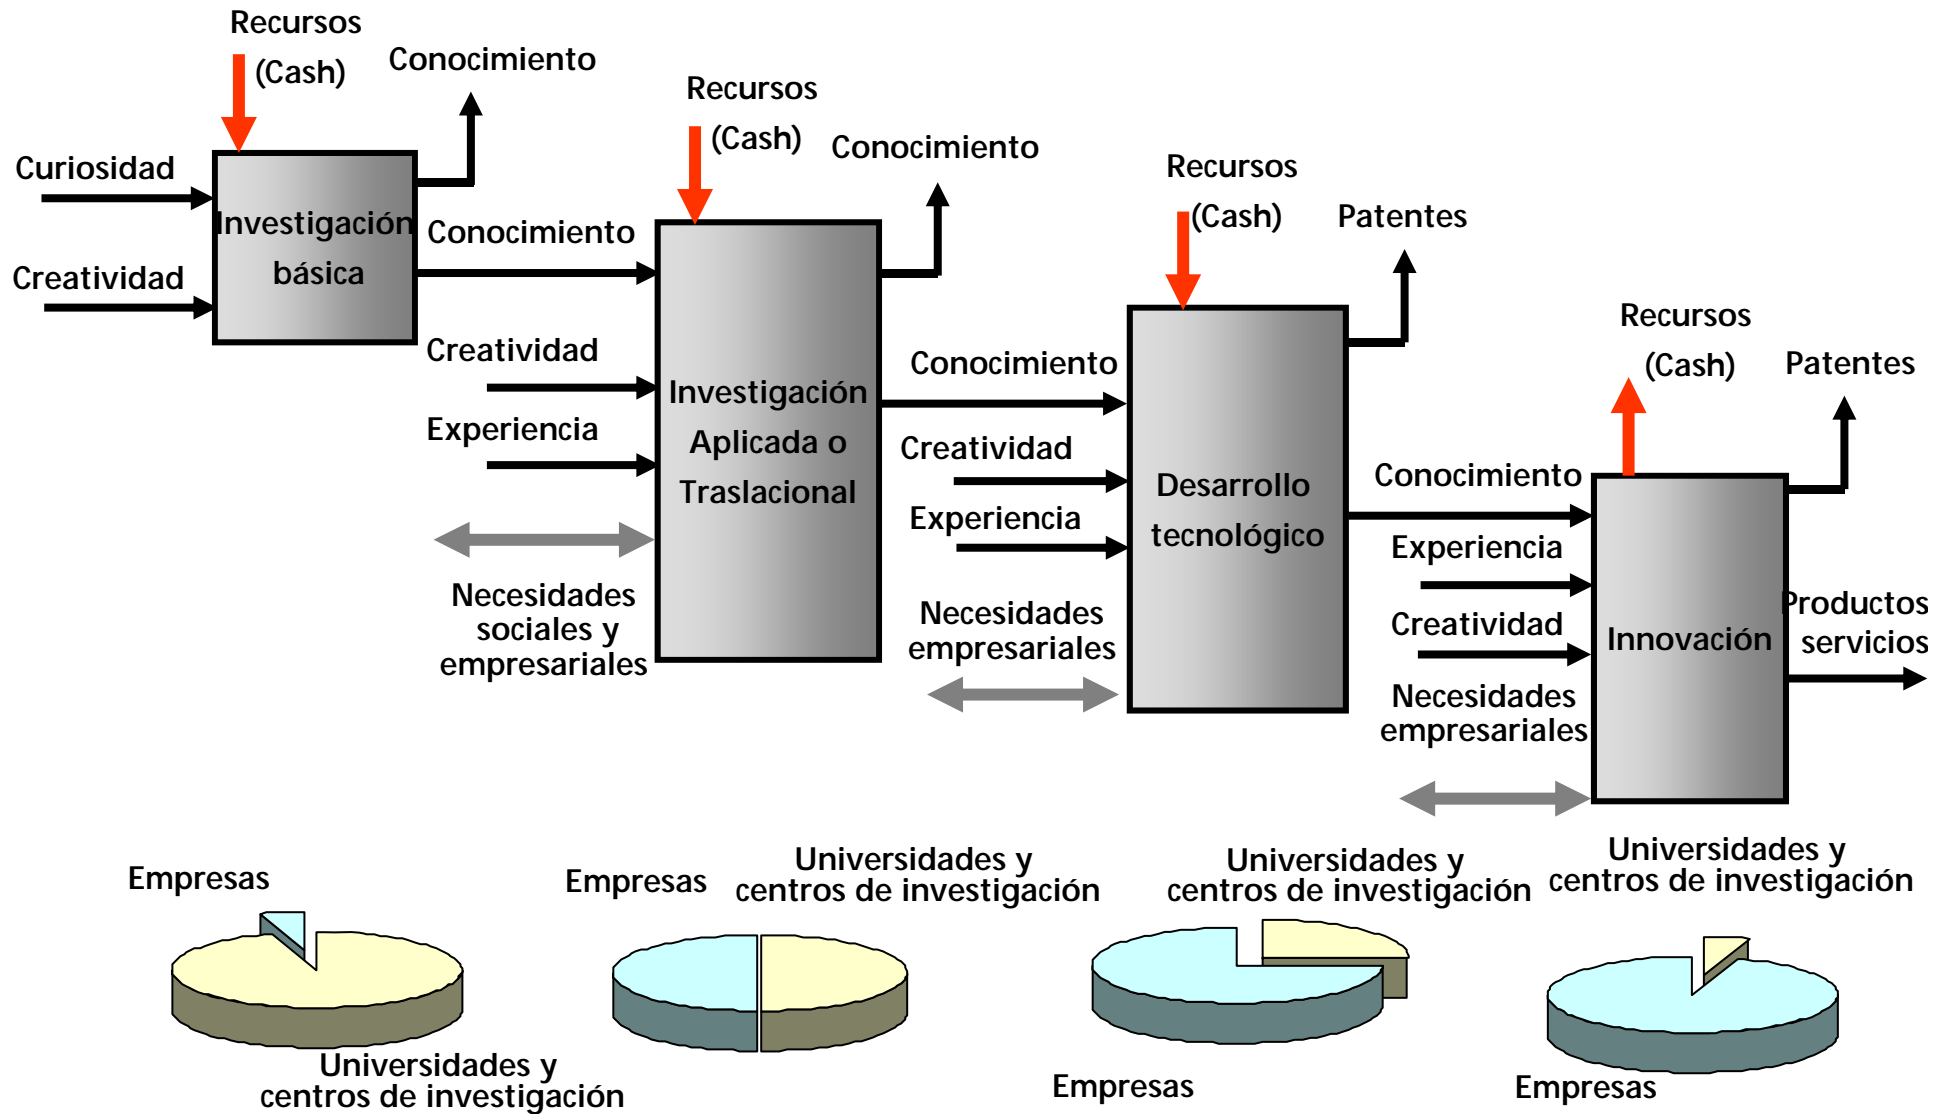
Recursos (Cash)

Conocimiento

Curiosidad

Creatividad

Investigación básica

Conocimiento

Recursos (Cash)

Conocimiento

Creatividad

Experiencia

Investigación Aplicada o Traslacional

Necesidades sociales y empresariales

Recursos (Cash)

Patentes

Conocimiento

Creatividad

Experiencia

Desarrollo tecnológico

Necesidades empresariales

Recursos (Cash)

Patentes

Conocimiento

Experiencia

Creatividad

Innovación

Productos servicios

Necesidades empresariales

Empresas

Universidades y centros de investigación

Empresas

Universidades y centros de investigación

Universidades y centros de investigación

Empresas

Universidades y centros de investigación

Empresas